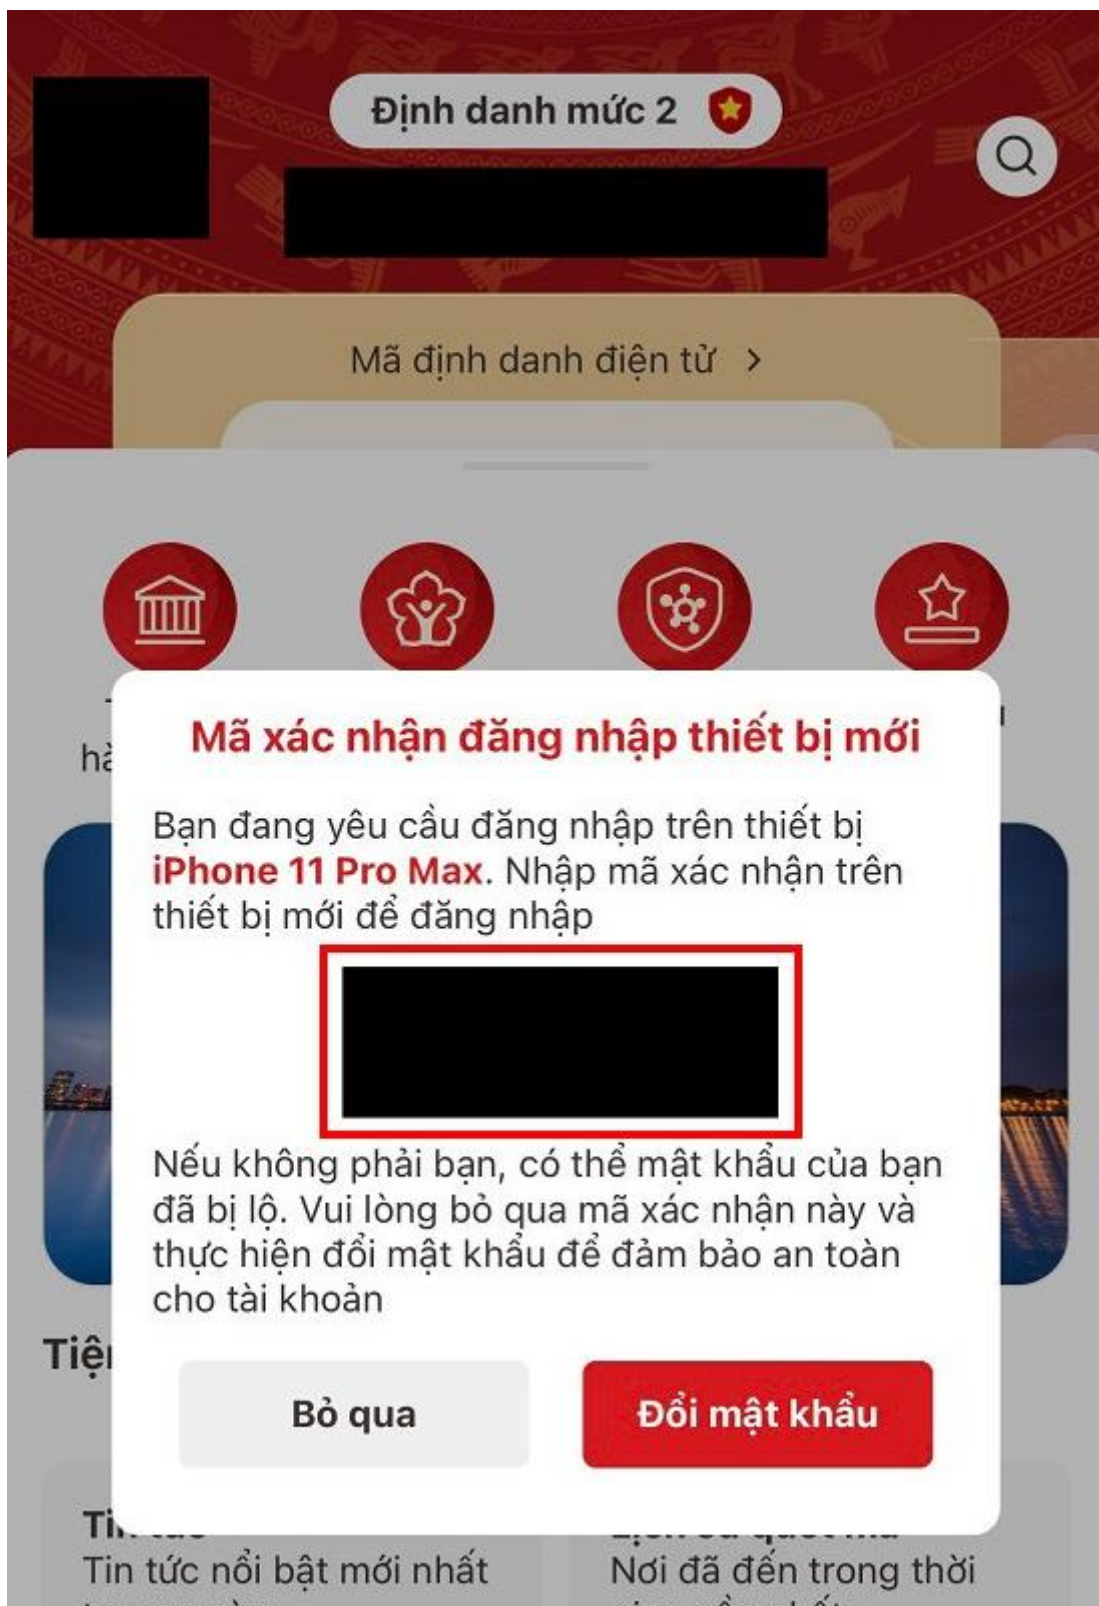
Định danh mức 2

Mã định danh điện tử >

hà

Mã xác nhận đăng nhập thiết bị mới

Bạn đang yêu cầu đăng nhập trên thiết bị iPhone 11 Pro Max. Nhập mã xác nhận trên thiết bị mới để đăng nhập

Nếu không phải bạn, có thể mật khẩu của bạn đã bị lộ. Vui lòng bỏ qua mã xác nhận này và thực hiện đổi mật khẩu để đảm bảo an toàn cho tài khoản

Bỏ qua

Đổi mật khẩu

Tiệ

Ti

Tin tức nổi bật mới nhất

Nơi đã đến trong thời